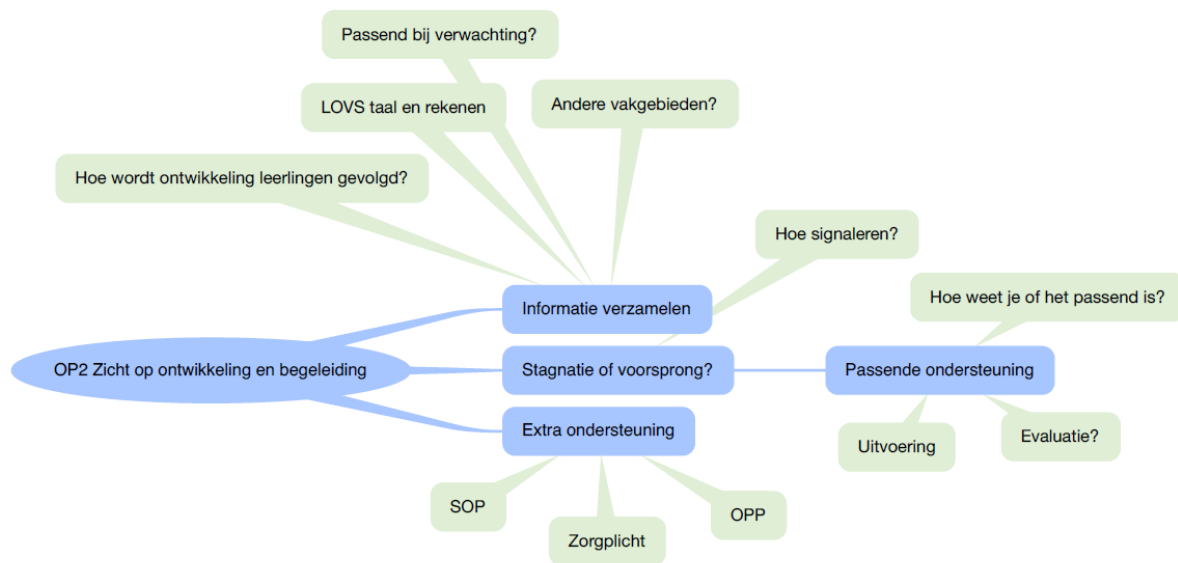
Passend bij verwachting?

LOVS taal en rekenen

Andere vakgebieden?

Hoe wordt ontwikkeling leerlingen gevolgd?

Hoe signaleren?

Informatie verzamelen

Hoe weet je of het passend is?

OP2 Zicht op ontwikkeling en begeleiding

Stagnatie of voorsprong?

Passende ondersteuning

Extra ondersteuning

Uitvoering

Evaluatie?

SOP

OPP

Zorgplicht